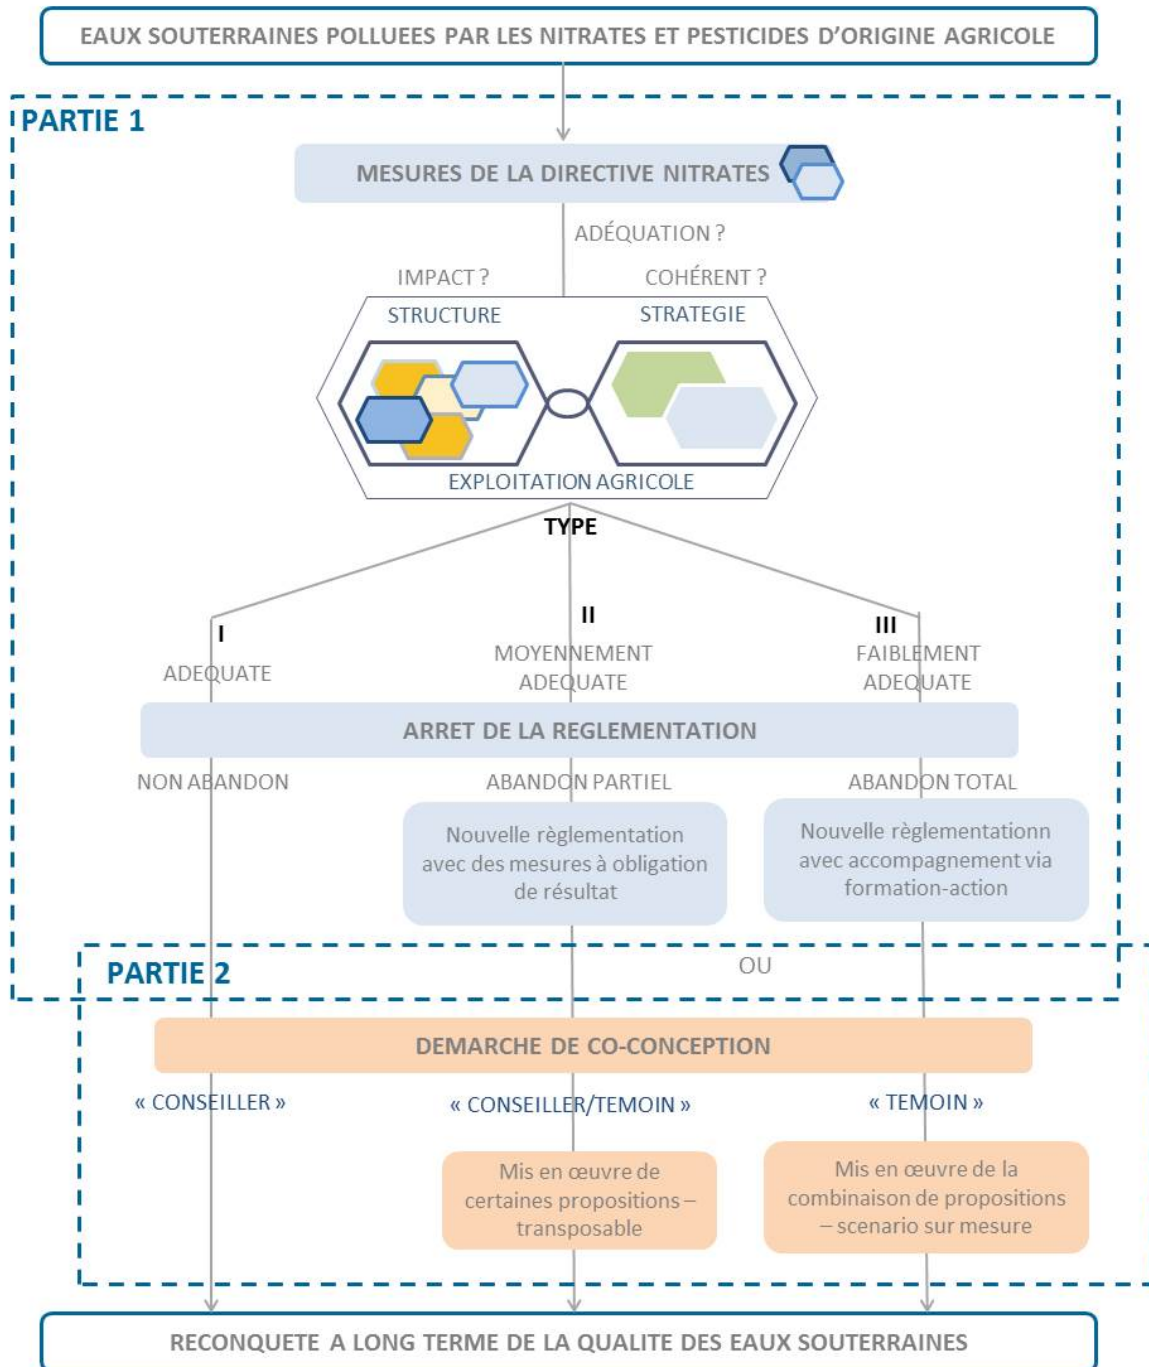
EAUX SOUTERRAINES POLLUEES PAR LES NITRATES ET PESTICIDES D'ORIGINE AGRICOLE

PARTIE 1

MESURES DE LA DIRECTIVE NITRATES

ADÉQUATION ?

IMPACT ?

COHÉRENT ?

STRUCTURE

STRATEGIE

EXPLOITATION AGRICOLE

TYPE

I
ADEQUATE

II
MOYENNEMENT ADEQUATE

III
FAIBLEMENT ADEQUATE

ARRET DE LA REGLEMENTATION

NON ABANDON

ABANDON PARTIEL

ABANDON TOTAL

Nouvelle règlementation avec des mesures à obligation de résultat

Nouvelle règlementationn avec accompagnement via formation-action

PARTIE 2

OU

DEMARCHE DE CO-CONCEPTION

« CONSEILLER »

« CONSEILLER/TEMOIN »

« TEMOIN »

Mis en œuvre de certaines propositions – transposable

Mis en œuvre de la combinaison de propositions – scenario sur mesure

RECONQUETE A LONG TERME DE LA QUALITE DES EAUX SOUTERRAINES